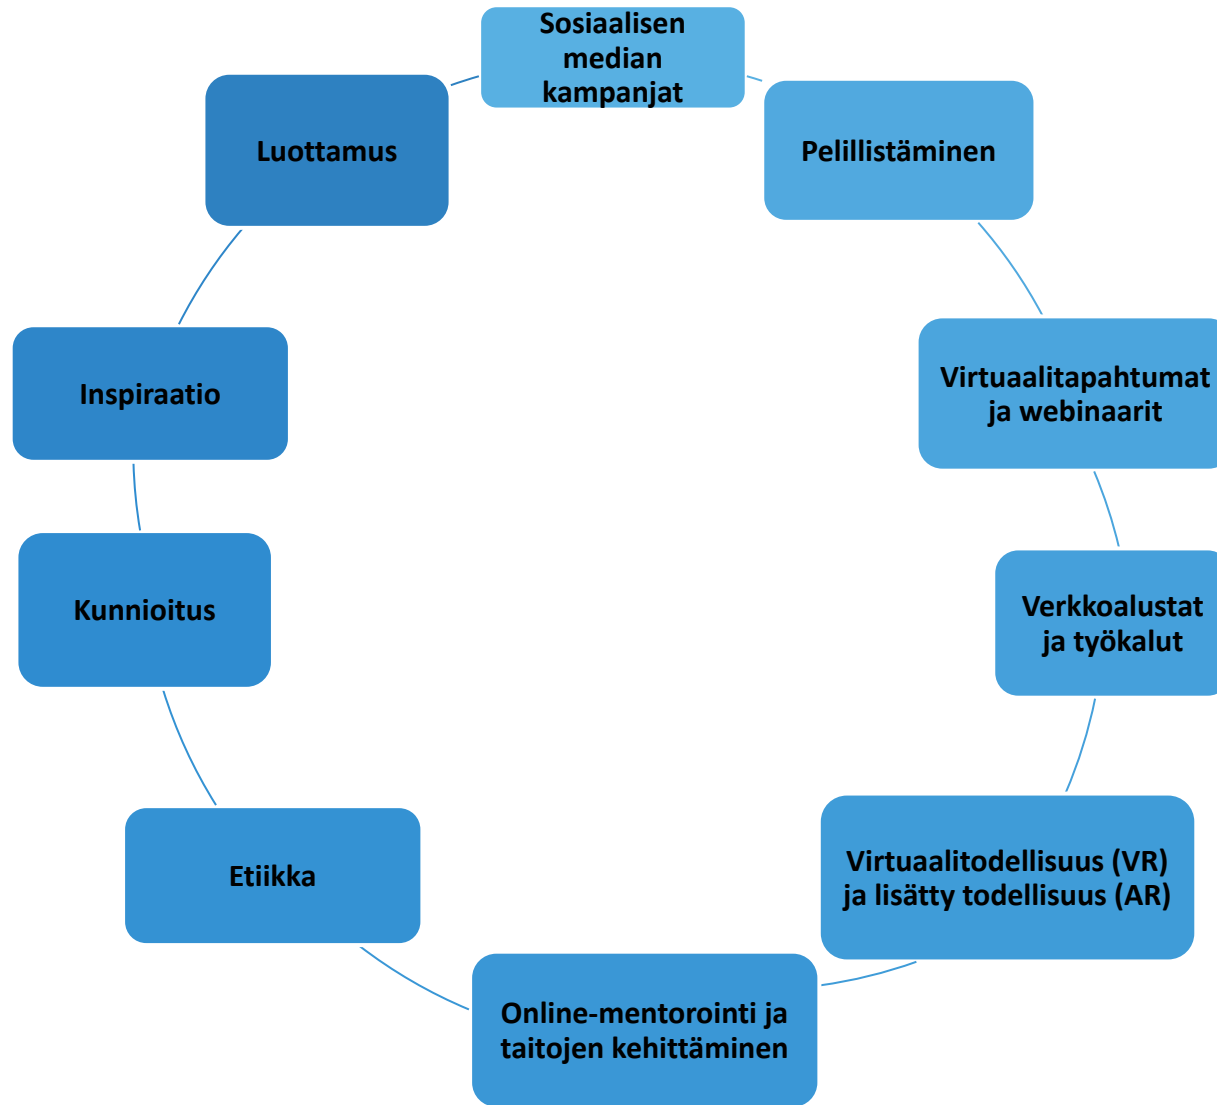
Sosiaalisen median kampanjat

Pelillistäminen

Virtuaalitapahtumat ja webinaarit

Verkkoalustat ja työkalut

Virtuaalitodellisuus (VR) ja lisätty todellisuus (AR)

Online-mentorointi ja taitojen kehittäminen

Etiikka

Kunnioitus

Inspiraatio

Luottamus